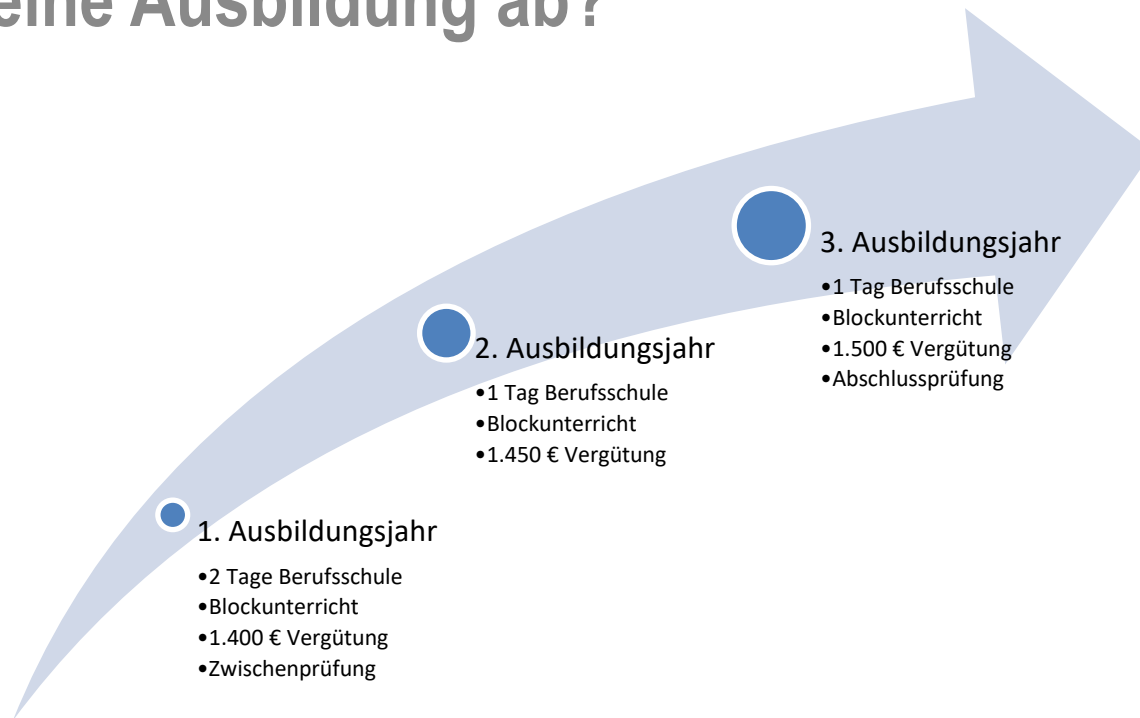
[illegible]eine Ausbildung ab?

3. Ausbildungsjahr
•1 Tag Berufsschule
•Blockunterricht
•1.500 € Vergütung
•Abschlussprüfung

2. Ausbildungsjahr
•1 Tag Berufsschule
•Blockunterricht
•1.450 € Vergütung

1. Ausbildungsjahr
•2 Tage Berufsschule
•Blockunterricht
•1.400 € Vergütung
•Zwischenprüfung